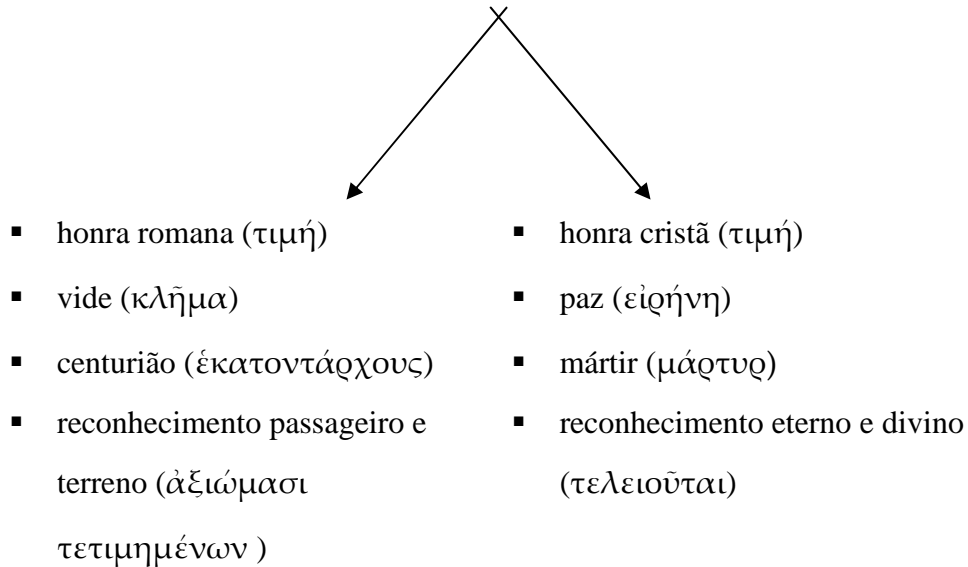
- honra romana (τιμή)
- vide (κλῆμα)
- centurião (ἑκατοντάρχους)
- reconhecimento passageiro e terreno (ἀξιώμασι τετιμημένων )

- honra cristã (τιμή)
- paz (εἰρήνη)
- mártir (μάρτυρ)
- reconhecimento eterno e divino (τελειοῦται)